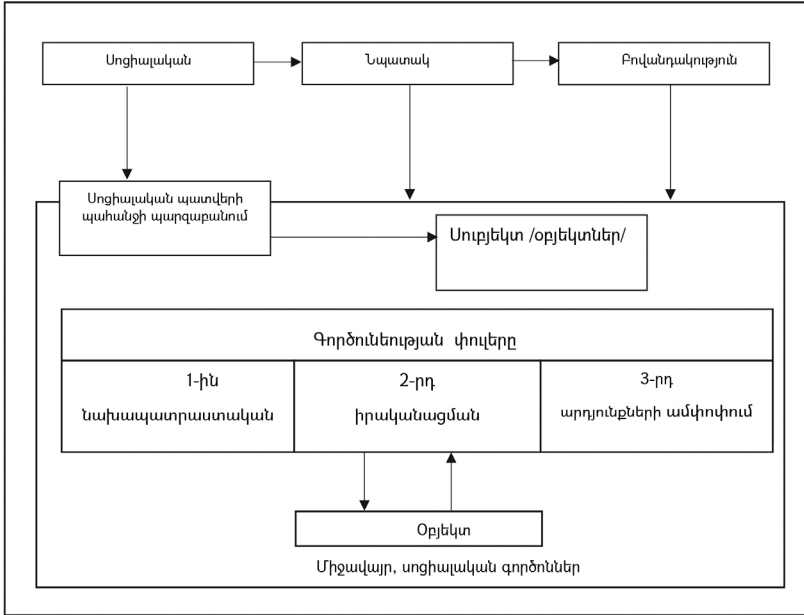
Սոցիալական

Նպատակ

Բովանդակություն

Սոցիալական պատվերի պահանջի պարզաբանում

Սուբյեկտ /օբյեկտներ/

Գործունեության փուլերը

| 1-ին նախապատրաստական | 2-րդ իրականացման | 3-րդ արդյունքների ամփոփում |
|---|---|---|

Օբյեկտ

Միջավայր, սոցիալական գործոններ